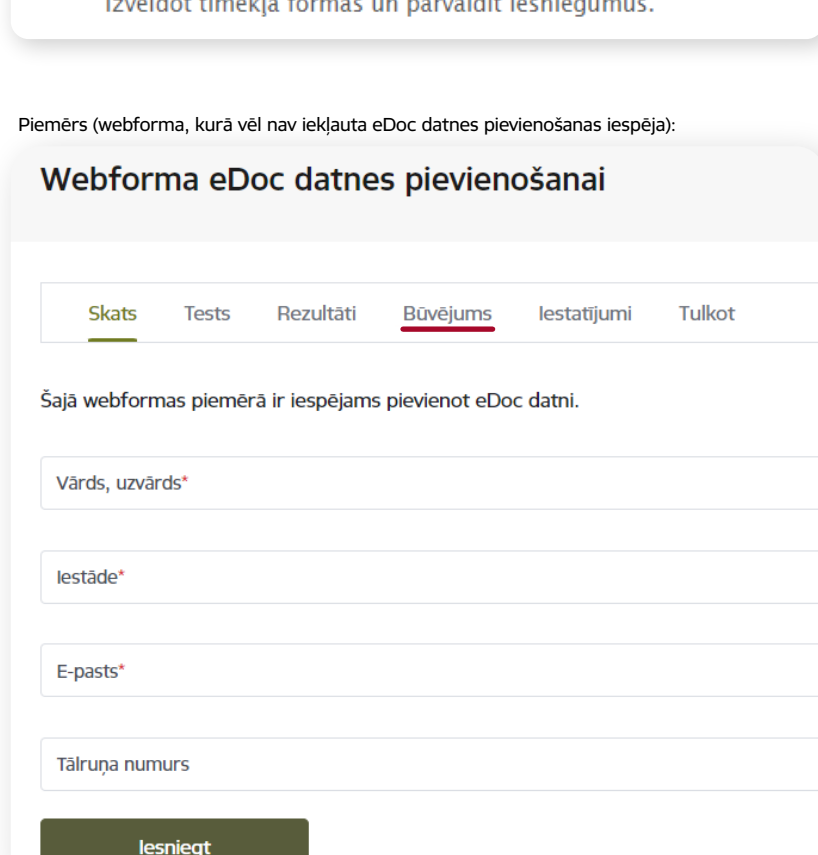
Izveidot tīmekļa formas un pārvaldīt iesniegumus.

Piemērs (webforma, kurā vēl nav iekļauta eDoc datnes pievienošanas iespēja):

Webforma eDoc datnes pievienošanai

Skats Tests Rezultāti Būvējums Iestatījumi Tulkot

Šajā webformas piemērā ir iespējams pievienot eDoc datni.

Vārds, uzvārds*

Iestāde*

E-pasts*

Tālruņa numurs

Iesniegt